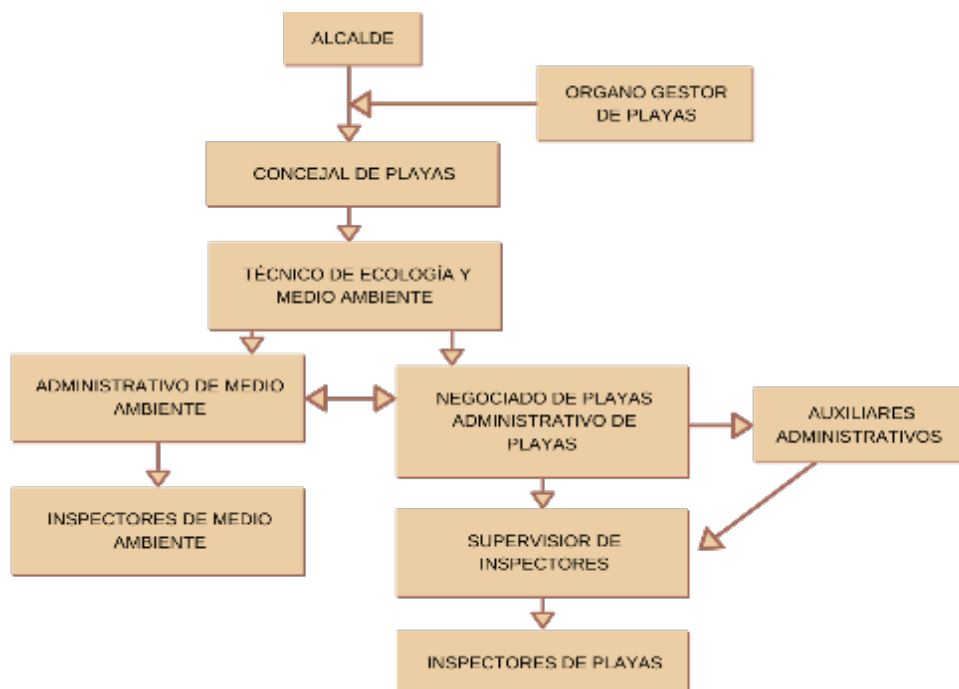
ALCALDE

ORGANO GESTOR DE PLAYAS

CONCEJAL DE PLAYAS

TÉCNICO DE ECOLOGÍA Y MEDIO AMBIENTE

ADMINISTRATIVO DE MEDIO AMBIENTE

NEGOCIADO DE PLAYAS ADMINISTRATIVO DE PLAYAS

AUXILIARES ADMINISTRATIVOS

INSPECTORES DE MEDIO AMBIENTE

SUPERVISIOR DE INSPECTORES

INSPECTORES DE PLAYAS